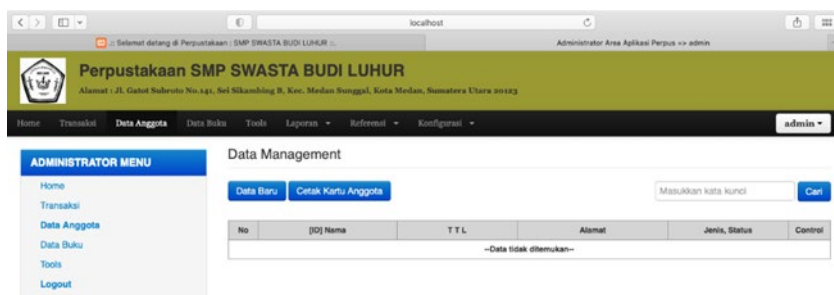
localhost

:: Selamat datang di Perpustakaan : SMP SWASTA BUDI LUHUR ::

Administrator Area Aplikasi Perpus => admin

Perpustakaan SMP SWASTA BUDI LUHUR

Alamat : Jl. Gatot Subroto No.141, Sei Sikambing B, Kec. Medan Sunggal, Kota Medan, Sumatera Utara 20123

Home Transaksi Data Anggota Data Buku Tools Laporan ▾ Referensi ▾ Konfigurasi ▾

admin ▾

ADMINISTRATOR MENU

Home
Transaksi
Data Anggota
Data Buku
Tools
Logout

Data Management

Data Baru Cetak Kartu Anggota

Masukkan kata kunci Cari

| No | [ID] Nama | TTL | Alamat | Jenis, Status | Control |
|---|---|---|---|---|---|
| --Data tidak ditemukan-- | | | | | |